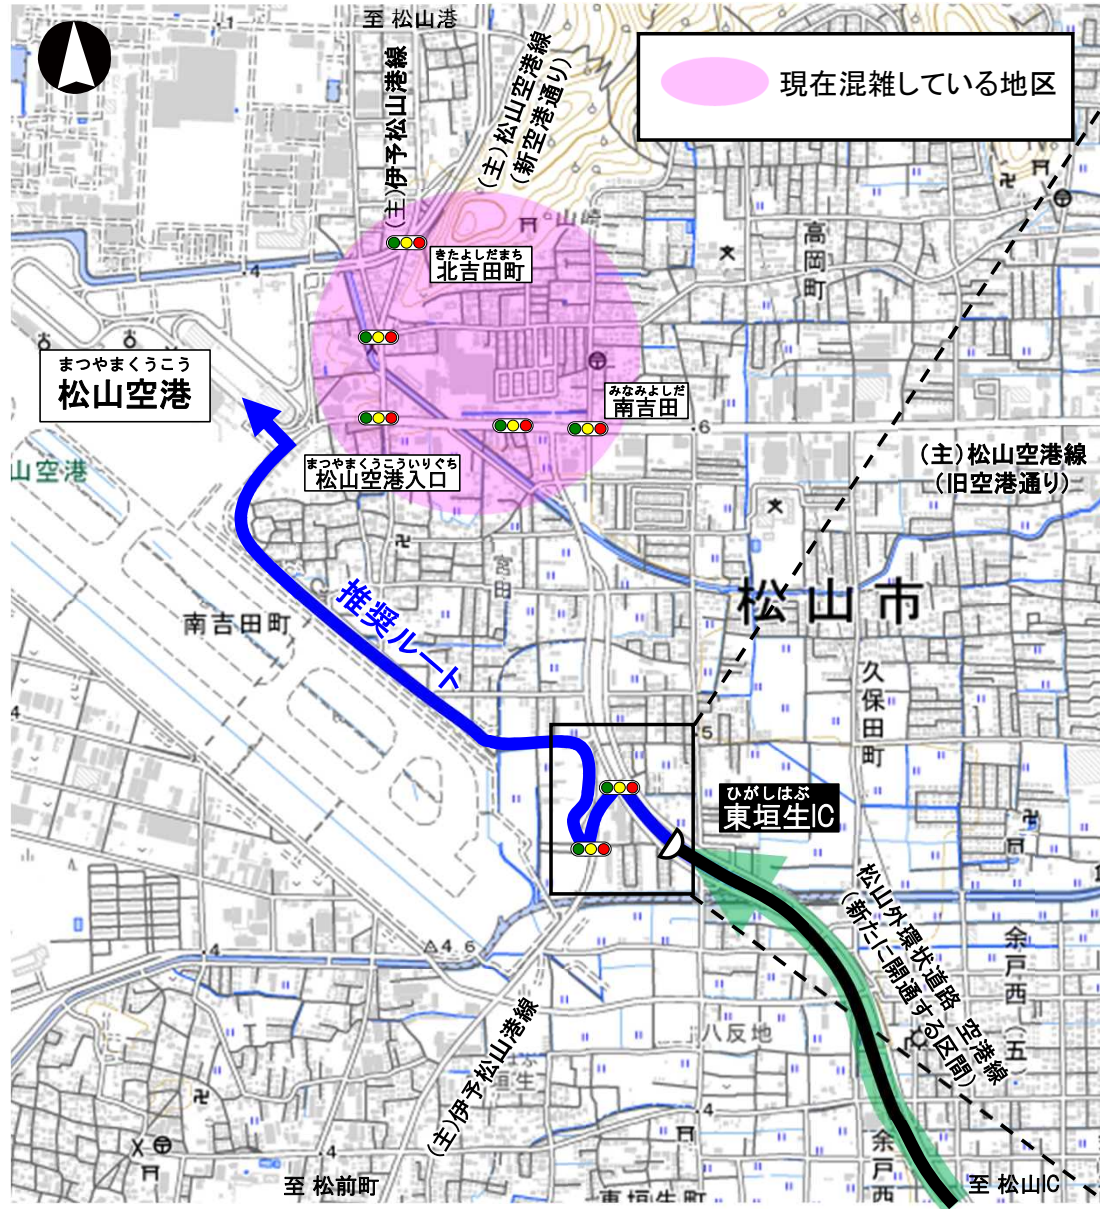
至 松山港

(主)伊予松山港線

(主)松山空港線
(新空港通り)

現在混雑している地区

きたよしだまち
北吉田町

高岡町

まつやまくうこう
松山空港

みなみよしだ
南吉田

(主)松山空港線
(旧空港通り)

まつやまくうこういりぐち
松山空港入口

山空港

松山市

推奨ルート

南吉田町

久保田町

ひがしはぶ
東垣生IC

松山外環状道路 空港線
(新たに開通する区間)

余戸西

八反地

(主)伊予松山港線

余戸西

至 松前町

東垣生町

至 松山IC